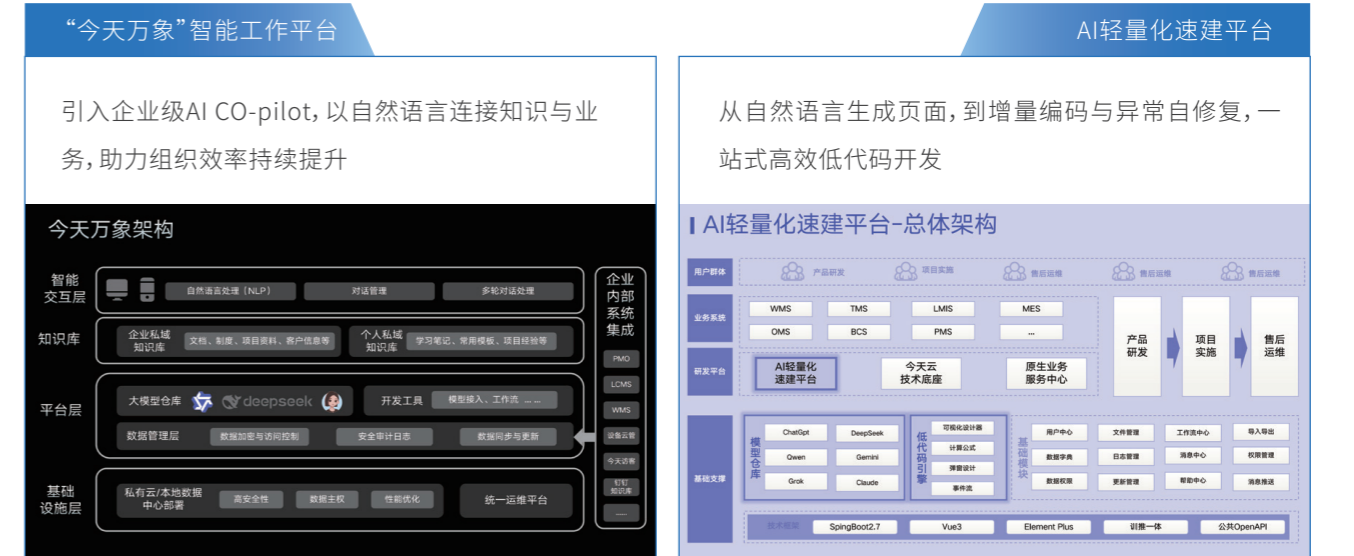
“今天万象”智能工作平台

引入企业级AI CO-pilot，以自然语言连接知识与业务，助力组织效率持续提升

今天万象架构

智能交互层
自然语言处理（NLP）
对话管理
多轮对话处理

知识库
企业私域知识库
文档、制度、项目资料、客户信息等
个人私域知识库
学习笔记、常用模板、项目经验等

平台层
大模型仓库
deepseek
开发工具
模型接入、工作流 ... ...
数据管理层
数据加密与访问控制
安全审计日志
数据同步与更新

基础设施层
私有云/本地数据中心部署
高安全性
数据主权
性能优化
统一运维平台

企业内部系统集成
PMO
LCMS
WMS
设备云管
今天访客
钉钉知识库
....

AI轻量化速建平台

从自然语言生成页面，到增量编码与异常自修复，一站式高效低代码开发

AI轻量化速建平台-总体架构

用户群体
产品研发
项目实施
售后运维
售后运维
售后运维

业务系统
WMS
TMS
LMIS
MES
OMS
BCS
PMS
...

研发平台
AI轻量化速建平台
今天云技术底座
原生业务服务中心

产品研发
项目实施
售后运维

基础支撑
模型仓库
ChatGpt
DeepSeek
Qwen
Gemini
Grok
Claude
低代码引擎
可视化设计器
计算公式
弹窗设计
事件流
基础模块
用户中心
文件管理
工作流中心
导入导出
数据字典
日志管理
消息中心
权限管理
数据权限
更新管理
帮助中心
消息推送

技术框架
SpingBoot2.7
Vue3
Element Plus
训推一体
公共OpenAPI